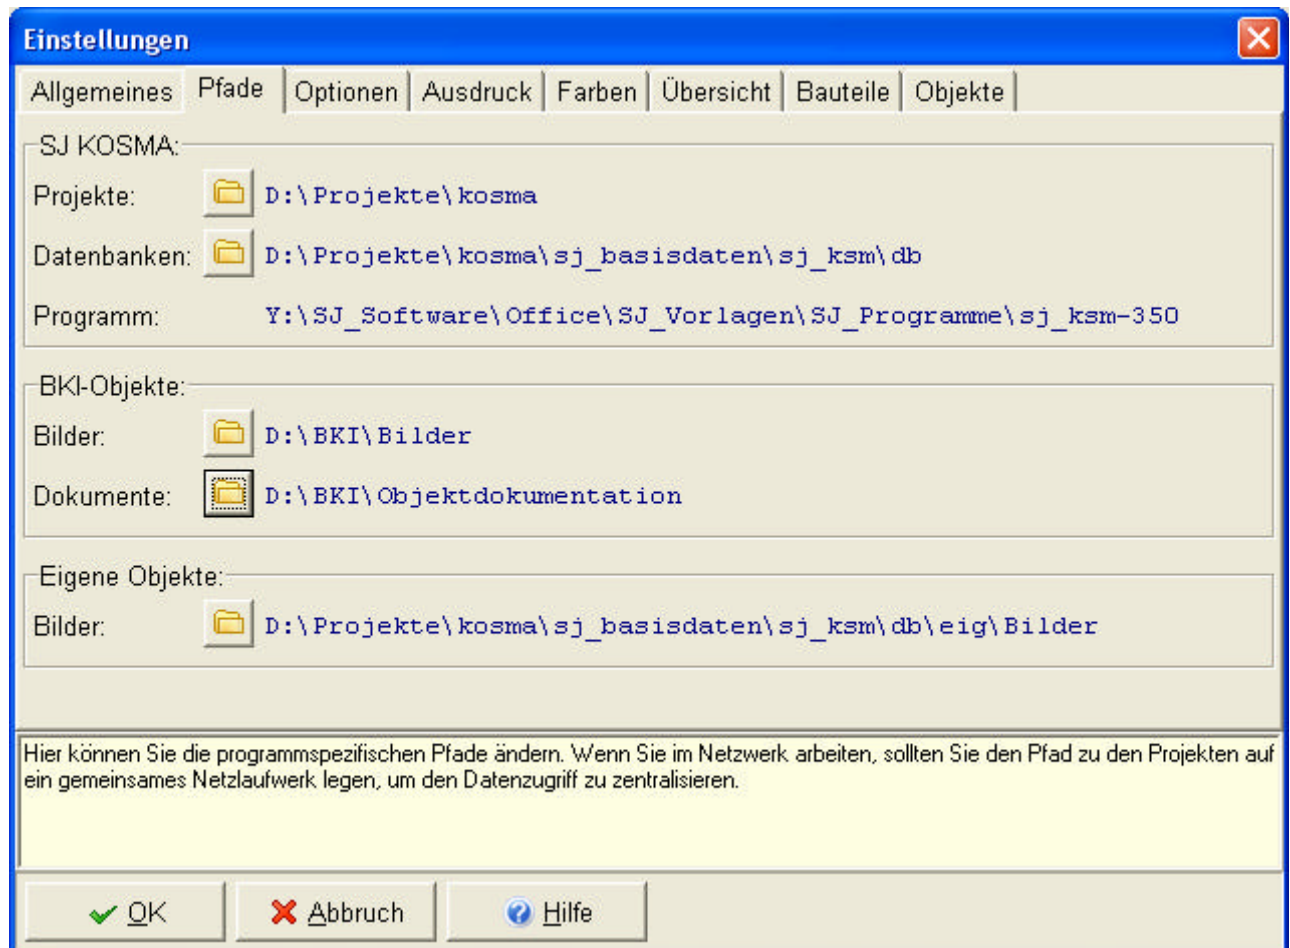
Einstellungen

Allgemeines | Pfade | Optionen | Ausdruck | Farben | Übersicht | Bauteile | Objekte

SJ KOSMA:
Projekte: D:\Projekte\kosma
Datenbanken: D:\Projekte\kosma\sj_basisdaten\sj_ksm\db
Programm: Y:\SJ_Software\Office\SJ_Vorlagen\SJ_Programme\sj_ksm-350

BKI-Objekte:
Bilder: D:\BKI\Bilder
Dokumente: D:\BKI\Objektdokumentation

Eigene Objekte:
Bilder: D:\Projekte\kosma\sj_basisdaten\sj_ksm\db\eig\Bilder

Hier können Sie die programmspezifischen Pfade ändern. Wenn Sie im Netzwerk arbeiten, sollten Sie den Pfad zu den Projekten auf ein gemeinsames Netzlaufwerk legen, um den Datenzugriff zu zentralisieren.

OK | Abbruch | Hilfe